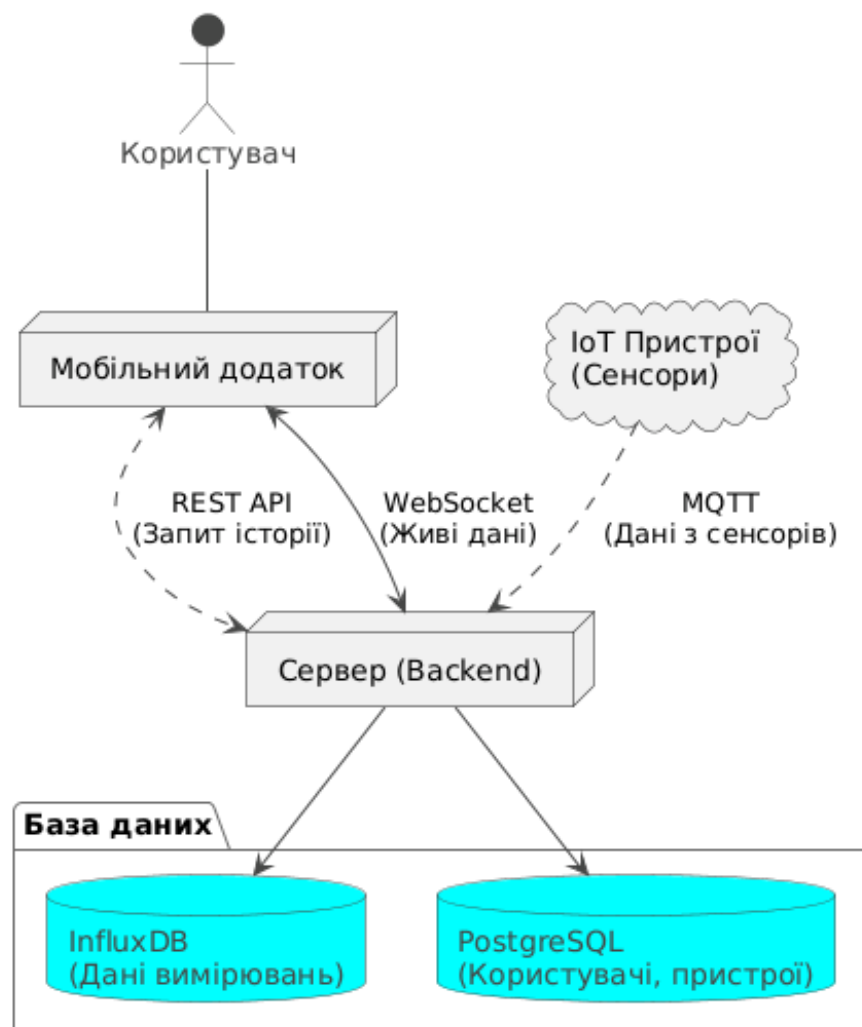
Користувач

Мобільний додаток

IoT Пристрої
(Сенсори)

REST API
(Запит історії)

WebSocket
(Живі дані)

MQTT
(Дані з сенсорів)

Сервер (Backend)

База даних

InfluxDB
(Дані вимірювань)

PostgreSQL
(Користувачі, пристрої)